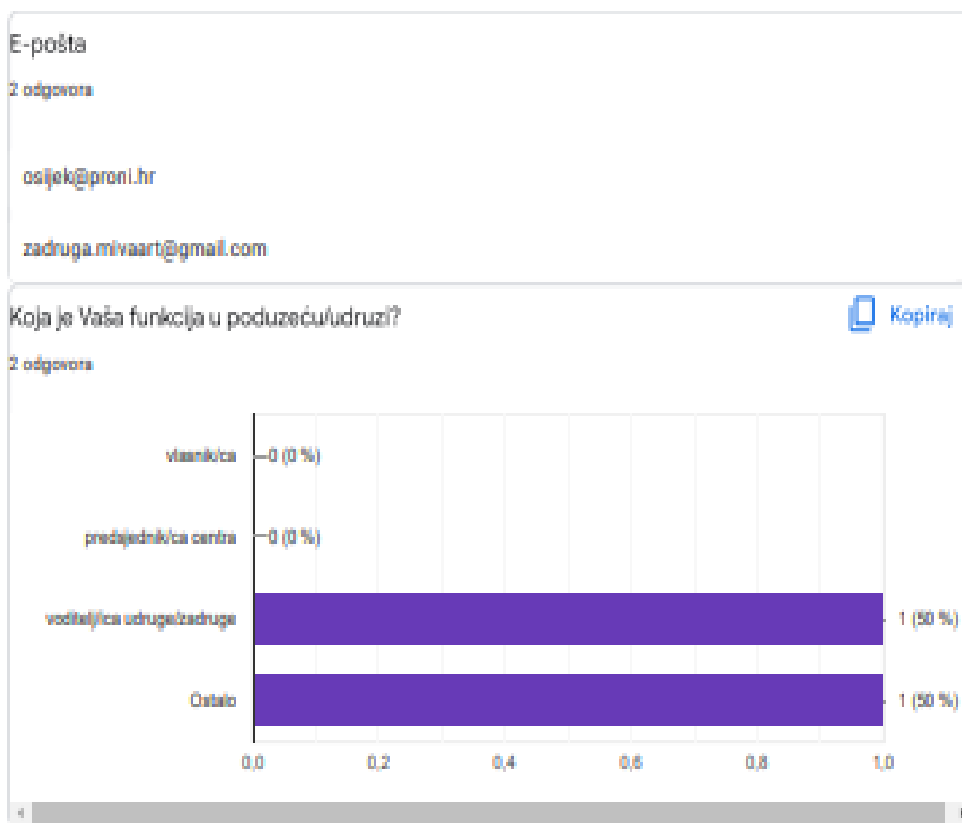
E-pošta

2 odgovora

osijek@proni.hr

zadruga.mivaart@gmail.com

Koja je Vaša funkcija u poduzeću/udruzi?

Kopiraj

2 odgovora

vlasnik/ca
0 (0 %)

predsjednik/ca centra
0 (0 %)

voditelj/ica udruge/zadruge
1 (50 %)

Ostalo
1 (50 %)

0,0
0,2
0,4
0,6
0,8
1,0